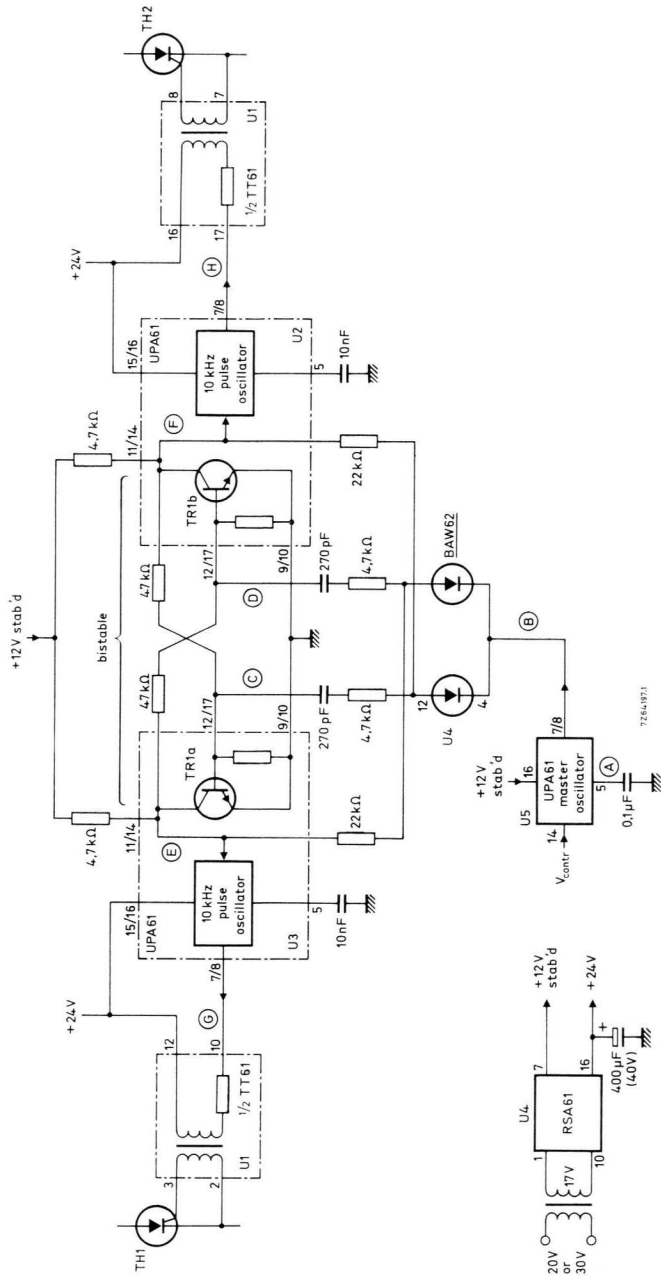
TH2
8
7
U1
16
17
1/2 TT61
+24V
H
7/8
15/16
UPA61
U2
10 kHz
pulse
oscillator
5
10nF
4,7kΩ
11/14
F
TR1b
22kΩ
+12V stab'd
47kΩ
12/17
9/10
270pF
4,7kΩ
BAW62
D
bistable
B
47kΩ
C
12/17
9/10
270pF
4,7kΩ
12
4
U4
TR1a
4,7kΩ
11/14
22kΩ
E
7/8
+12V stab'd
16
UPA61
master
oscillator
A
5
0,1µF
U5
14
$V_{contr}$
7Z64197.1
+24V
15/16
UPA61
10 kHz
pulse
oscillator
U3
5
10nF
7/8
G
12
10
1/2 TT61
U1
3
2
TH1
+12V
stab'd
+24V
U4
7
RSA61
16
+
400µF
(40V)
1
10
17V
20V
or
30V